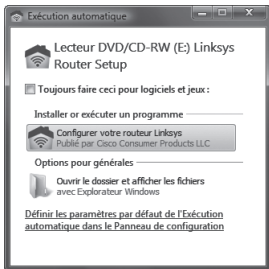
Exécution automatique

Lecteur DVD/CD-RW (E:) Linksys Router Setup

Toujours faire ceci pour logiciels et jeux :

Installer ou exécuter un programme

Configurer votre routeur Linksys
Publié par Cisco Consumer Products LLC

Options pour générales

Ouvrir le dossier et afficher les fichiers
avec Explorateur Windows

Définir les paramètres par défaut de l'Exécution automatique dans le Panneau de configuration